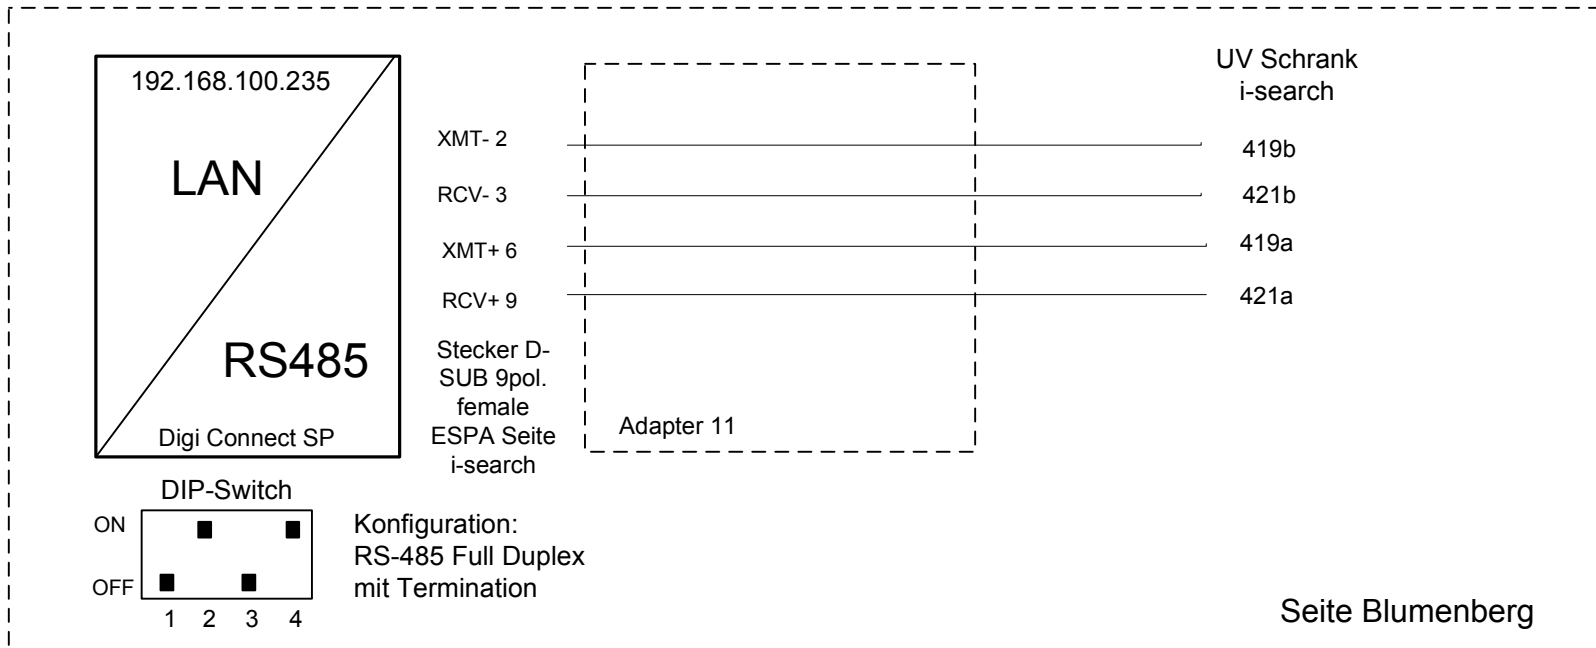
192.168.100.235

LAN

RS485

Digi Connect SP

XMT- 2

RCV- 3

XMT+ 6

RCV+ 9

Stecker D-SUB 9pol. female ESPA Seite i-search

Adapter 11

UV Schrank i-search

419b

421b

419a

421a

DIP-Switch

ON

OFF

1 2 3 4

Konfiguration: RS-485 Full Duplex mit Termination

Seite Blumenberg